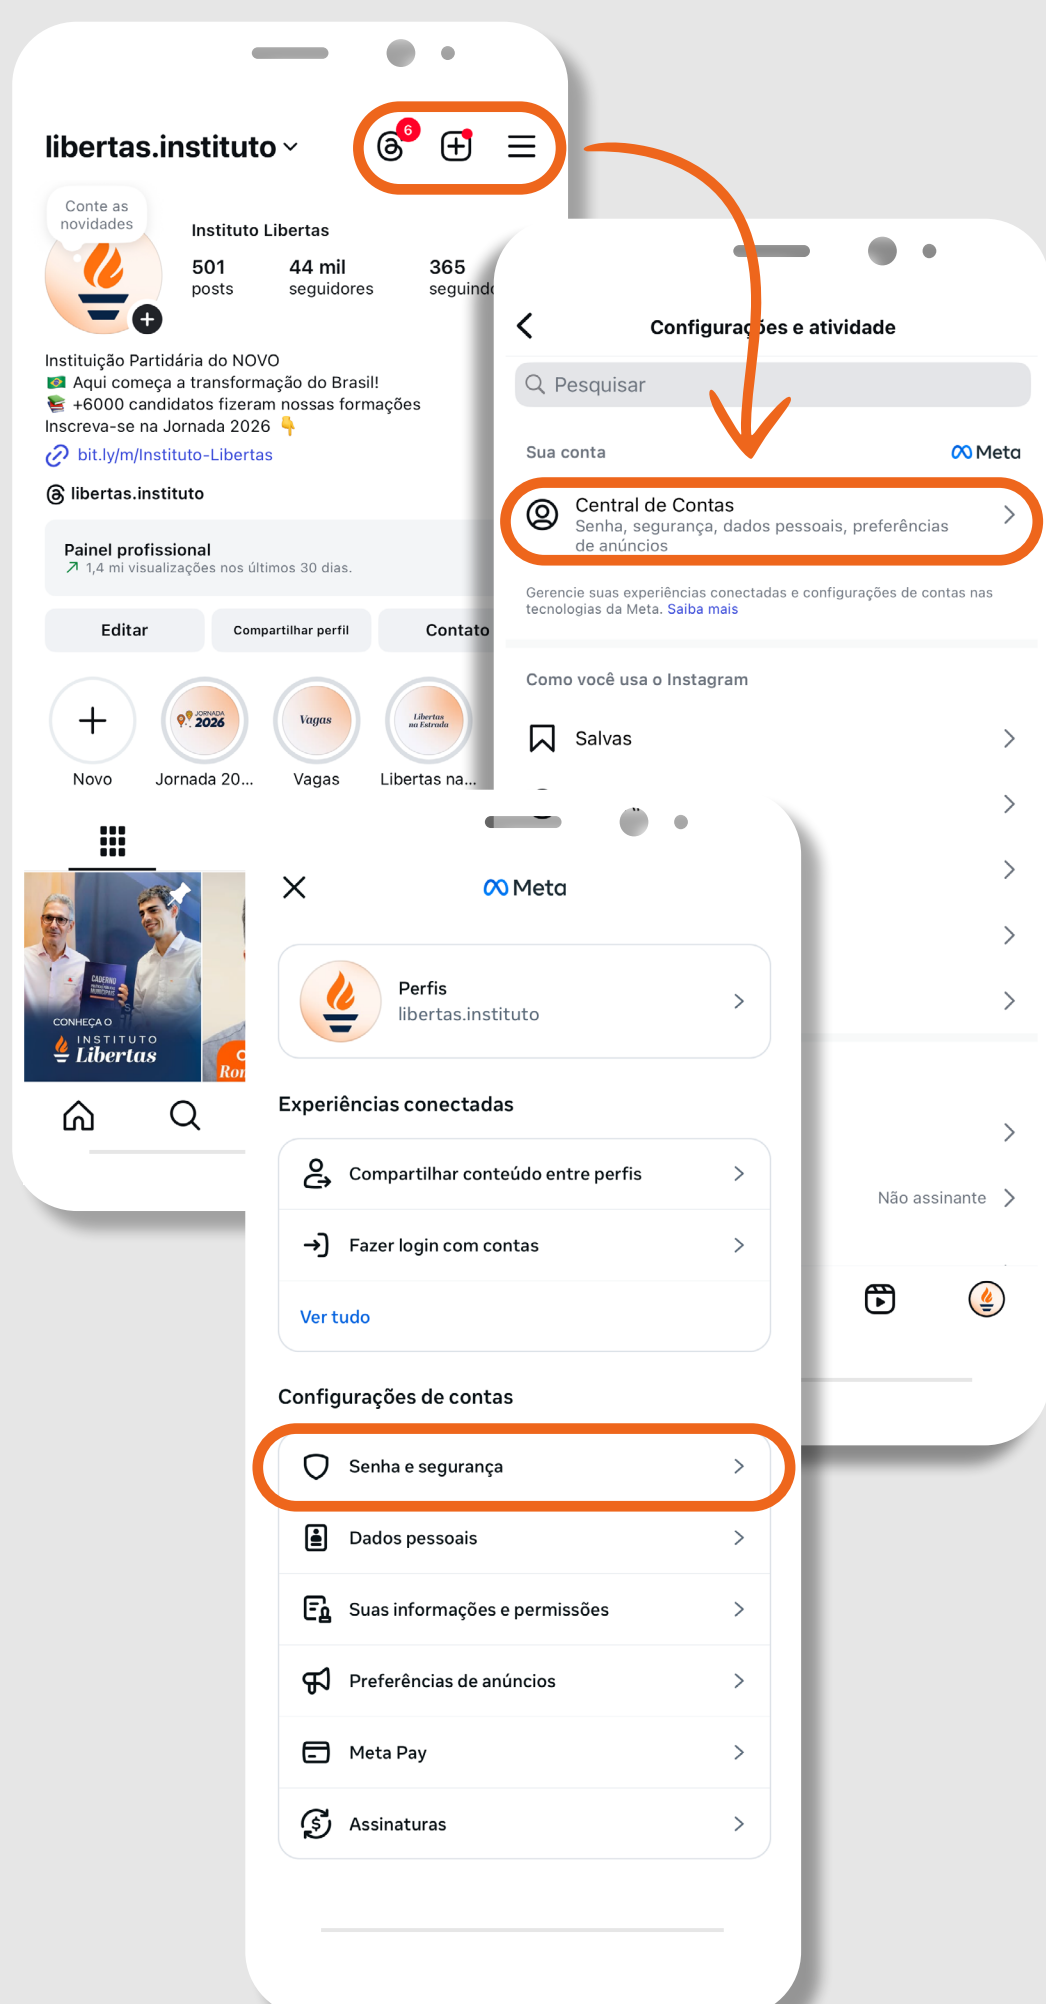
libertas.instituto

6

Conte as novidades

Instituto Libertas

501 posts

44 mil seguidores

365 seguind

Instituição Partidária do NOVO
🇧🇷 Aqui começa a transformação do Brasil!
📚 +6000 candidatos fizeram nossas formações
Inscreva-se na Jornada 2026 👇

bit.ly/m/Instituto-Libertas

libertas.instituto

Painel profissional
↗ 1,4 mi visualizações nos últimos 30 dias.

Editar

Compartilhar perfil

Contato

Novo

JORNADA 2026

Jornada 20...

Vagas

Vagas

Libertas na Estrada

Libertas na...

CADERNO

CONHEÇA O INSTITUTO Libertas

Ro

Configurações e atividade

Pesquisar

Sua conta

Meta

Central de Contas
Senha, segurança, dados pessoais, preferências de anúncios

Gerencie suas experiências conectadas e configurações de contas nas tecnologias da Meta. Saiba mais

Como você usa o Instagram

Salvas

Não assinante

Meta

Perfis
libertas.instituto

Experiências conectadas

Compartilhar conteúdo entre perfis

Fazer login com contas

Ver tudo

Configurações de contas

Senha e segurança

Dados pessoais

Suas informações e permissões

Preferências de anúncios

Meta Pay

Assinaturas